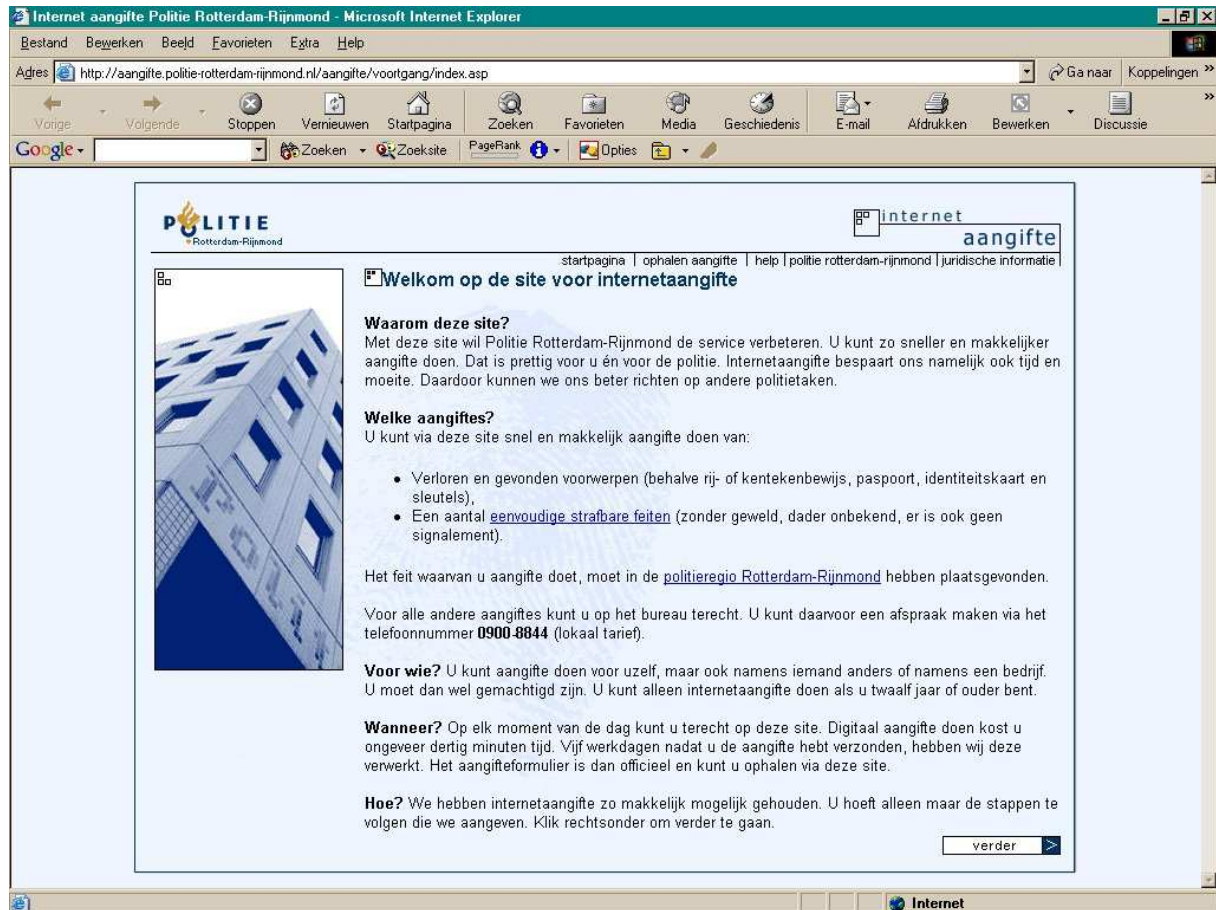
Internet aangifte Politie Rotterdam-Rijnmond - Microsoft Internet Explorer

Bestand Bewerken Beeld Favorieten Extra Help

Adres http://aangifte.politie-rotterdam-rijnmond.nl/aangifte/voortgang/index.asp

Ga naar Koppelingen

Vorige Volgende Stoppen Vernieuwen Startpagina Zoeken Favorieten Media Geschiedenis E-mail Afdrukken Bewerken Discussie

Google Zoeken Zoeksite PageRank Opties

POLITIE Rotterdam-Rijnmond

internet aangifte

startpagina | ophalen aangifte | help | politie rotterdam-rijnmond | juridische informatie

Welkom op de site voor internetaangifte

Waarom deze site?
Met deze site wil Politie Rotterdam-Rijnmond de service verbeteren. U kunt zo sneller en makkelijker aangifte doen. Dat is prettig voor u én voor de politie. Internetaangifte bespaart ons namelijk ook tijd en moeite. Daardoor kunnen we ons beter richten op andere politietaken.

Welke aangiftes?
U kunt via deze site snel en makkelijk aangifte doen van:

- Verloren en gevonden voorwerpen (behalve rij- of kentekenbewijs, paspoort, identiteitskaart en sleutels),
- Een aantal eenvoudige strafbare feiten (zonder geweld, dader onbekend, er is ook geen signalement).

Het feit waarvan u aangifte doet, moet in de politieregio Rotterdam-Rijnmond hebben plaatsgevonden.

Voor alle andere aangiftes kunt u op het bureau terecht. U kunt daarvoor een afspraak maken via het telefoonnummer **0900-8844** (lokaal tarief).

**Voor wie?** U kunt aangifte doen voor uzelf, maar ook namens iemand anders of namens een bedrijf. U moet dan wel gemachtigd zijn. U kunt alleen internetaangifte doen als u twaalf jaar of ouder bent.

**Wanneer?** Op elk moment van de dag kunt u terecht op deze site. Digitaal aangifte doen kost u ongeveer dertig minuten tijd. Vijf werkdagen nadat u de aangifte hebt verzonden, hebben wij deze verwerkt. Het aangifteformulier is dan officieel en kunt u ophalen via deze site.

**Hoe?** We hebben internetaangifte zo makkelijk mogelijk gehouden. U hoeft alleen maar de stappen te volgen die we aangeven. Klik rechtsonder om verder te gaan.

verder >

Internet